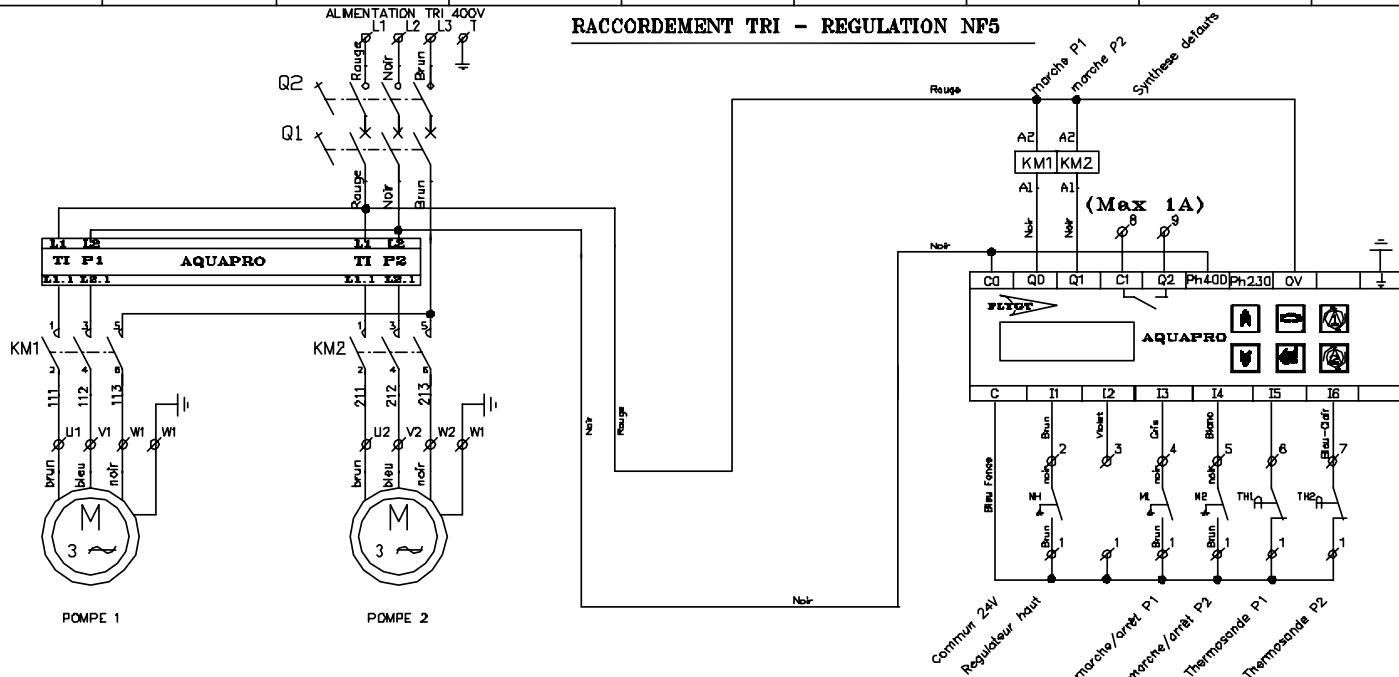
ALIMENTATION TRI 400V
L1 L2 L3 T
Rouge Noir Brun

RACCORDEMENT TRI – REGULATION NF5

Q2
Q1

Rouge Noir Brun

Rouge
marche P1
marche P2
Synthese defauts

A2 A2
KM1 KM2
A1 A1
Noir Noir
(Max 1A)
8 9

L1 L2
TI P1
AQUAPRO
L1.1 L2.1
L1 L2
TI P2
L1.1 L2.1

Noir

C0 Q0 Q1 C1 Q2 Ph400 Ph230 0V

FLYGT
AQUAPRO

KM1
1 3 5
2 4 6
111 112 113

KM2
1 3 5
2 4 6
211 212 213

U1 V1 W1 W1
brun bleu noir
M
3 ~

U2 V2 W2 W1
brun bleu noir
M
3 ~

Noir
Rouge

C I1 I2 I3 I4 I5 I6

Brun Violet Gris Blanc Bleu-Clair
noir 2 3 noir 4 noir 5 6 7
Bleu Fonce
NH N1 N2 TH1 TH2
Brun 1 1 Brun 1 Brun 1 1 1

POMPE 1
POMPE 2

Noir

Commun 24V
Regulateur haut
marche/arrêt P1
marche/arrêt P2
Thermosonde P1
Thermosonde P2